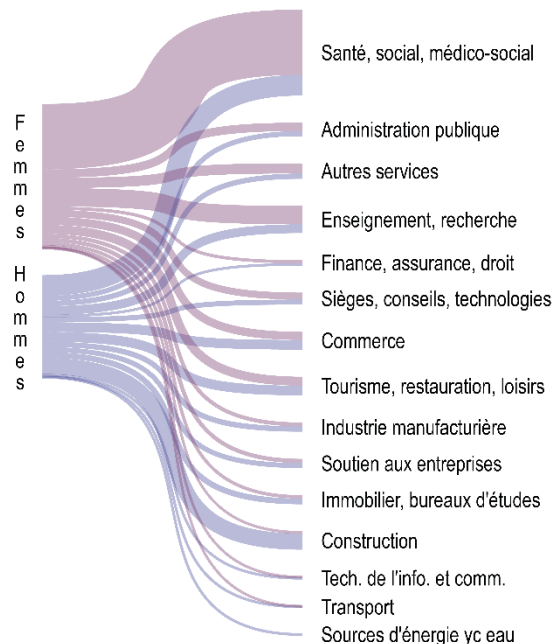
Femmes

Hommes

Santé, social, médico-social

Administration publique

Autres services

Enseignement, recherche

Finance, assurance, droit

Sièges, conseils, technologies

Commerce

Tourisme, restauration, loisirs

Industrie manufacturière

Soutien aux entreprises

Immobilier, bureaux d'études

Construction

Tech. de l'info. et comm.

Transport

Sources d'énergie yc eau